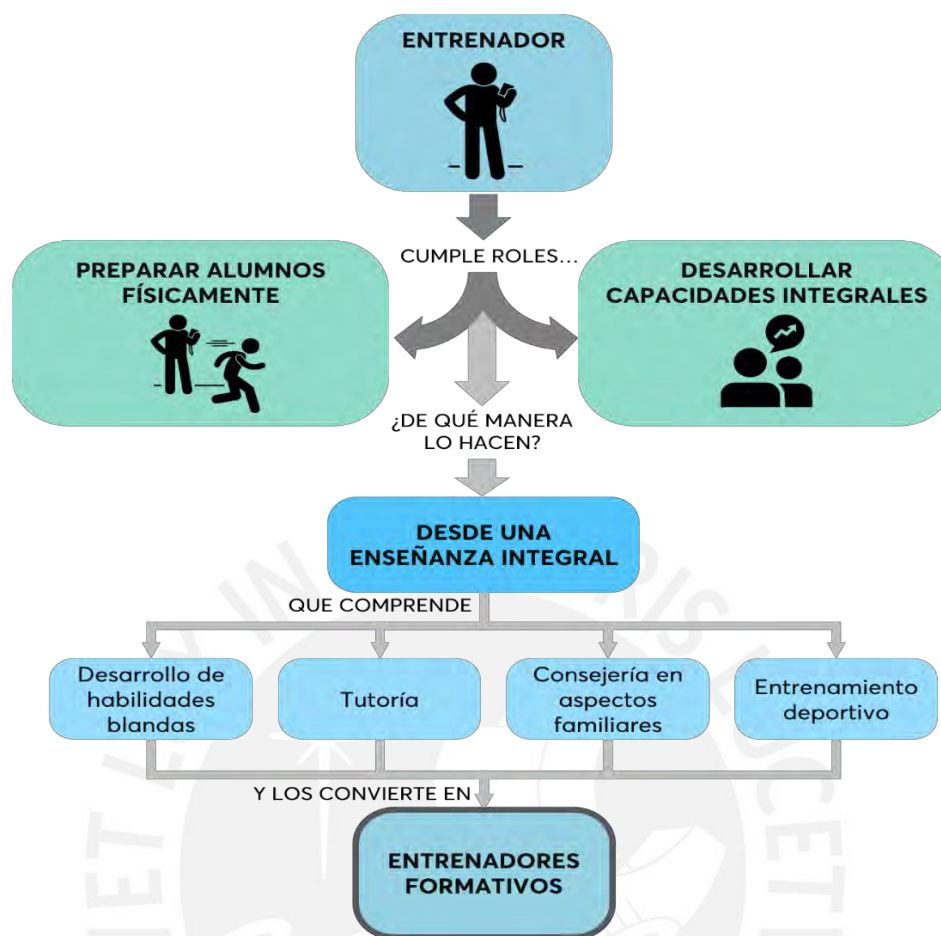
ENTRENADOR

CUMPLE ROLES...

PREPARAR ALUMNOS FÍSICAMENTE

DESARROLLAR CAPACIDADES INTEGRALES

¿DE QUÉ MANERA LO HACEN?

DESDE UNA ENSEÑANZA INTEGRAL

QUE COMPRENDE

Desarrollo de habilidades blandas

Tutoría

Consejería en aspectos familiares

Entrenamiento deportivo

Y LOS CONVIERTE EN

ENTRENADORES FORMATIVOS